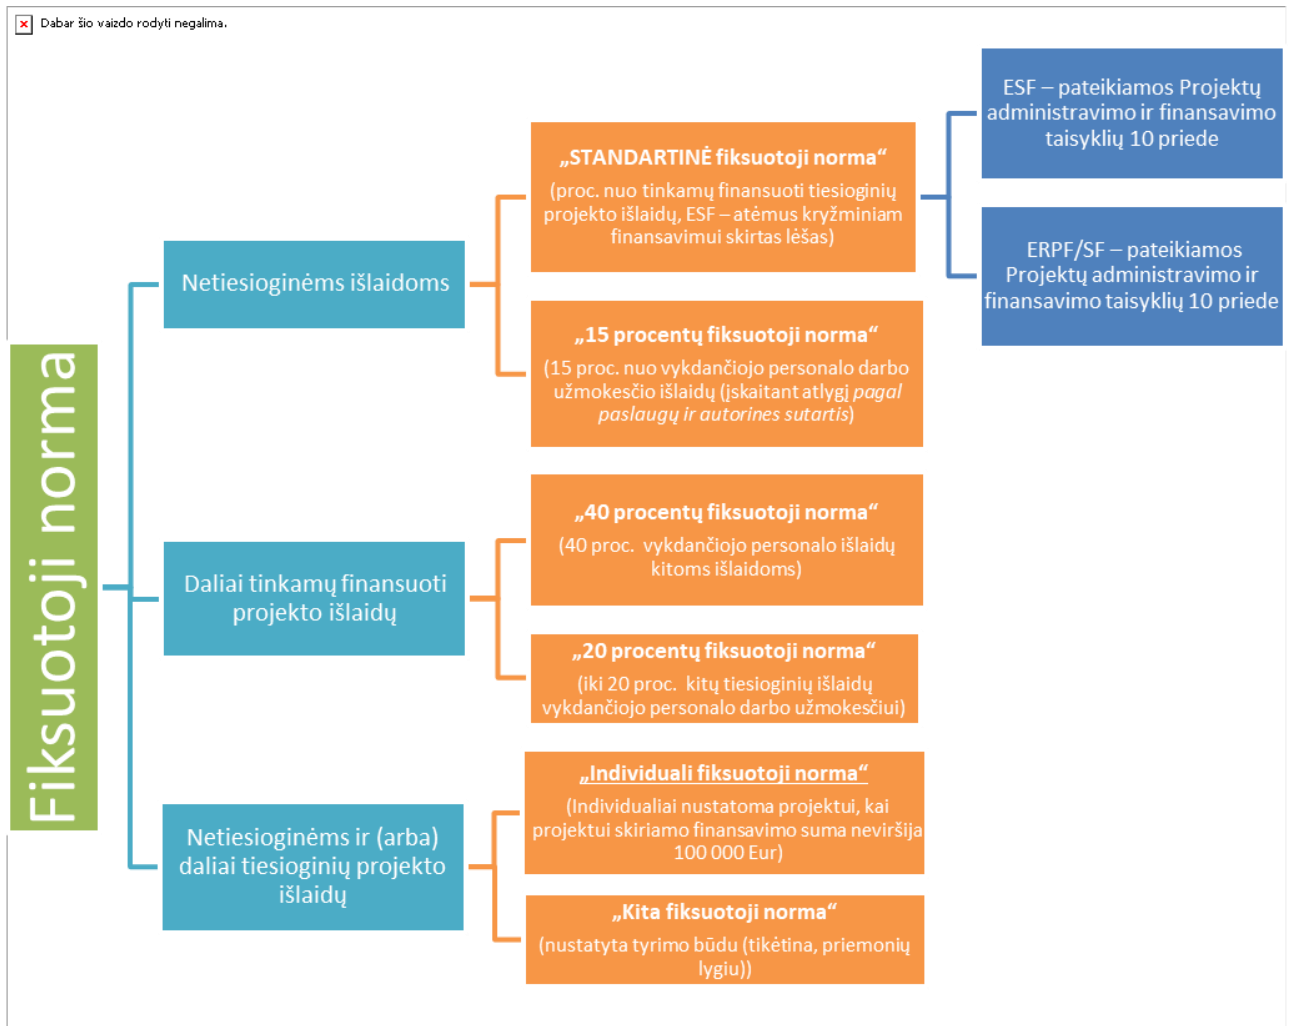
Dabar šio vaizdo rodyti negalima.

Fiksuotoji norma

Netiesioginėms išlaidoms

„STANDARTINĖ fiksuotoji norma“
(proc. nuo tinkamų finansuoti tiesioginių projekto išlaidų, ESF – atėmus kryžminiam finansavimui skirtas lėšas)

ESF – pateikiamos Projektų administravimo ir finansavimo taisyklių 10 priede

ERPF/SF – pateikiamos Projektų administravimo ir finansavimo taisyklių 10 priede

„15 procentų fiksuotoji norma“
(15 proc. nuo vykdančiojo personalo darbo užmokesčio išlaidų (įskaitant atlygį *pagal paslaugų ir autorines sutartis*)

Daliai tinkamų finansuoti projekto išlaidų

„40 procentų fiksuotoji norma“
(40 proc. vykdančiojo personalo išlaidų kitoms išlaidoms)

„20 procentų fiksuotoji norma“
(iki 20 proc. kitų tiesioginių išlaidų vykdančiojo personalo darbo užmokesčiui)

Netiesioginėms ir (arba) daliai tiesioginių projekto išlaidų

„Individuali fiksuotoji norma“
(Individualiai nustatoma projektui, kai projektui skiriamo finansavimo suma neviršija 100 000 Eur)

„Kita fiksuotoji norma“
(nustatyta tyrimo būdu (tikėtina, priemonių lygiu))